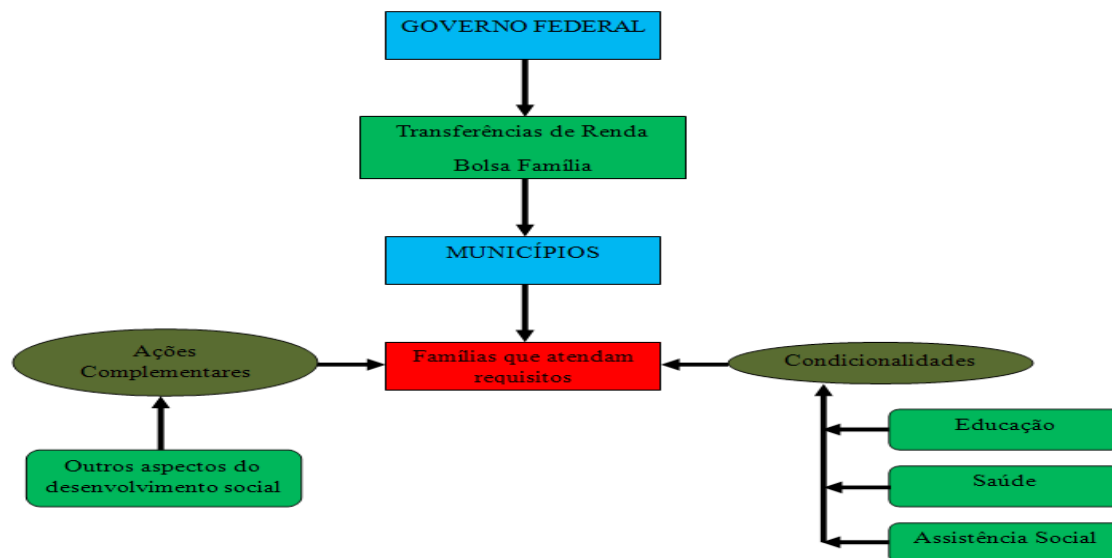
GOVERNO FEDERAL

Transferências de Renda

Bolsa Família

MUNICÍPIOS

Ações Complementares

Famílias que atendam requisitos

Condicionalidades

Outros aspectos do desenvolvimento social

Educação

Saúde

Assistência Social